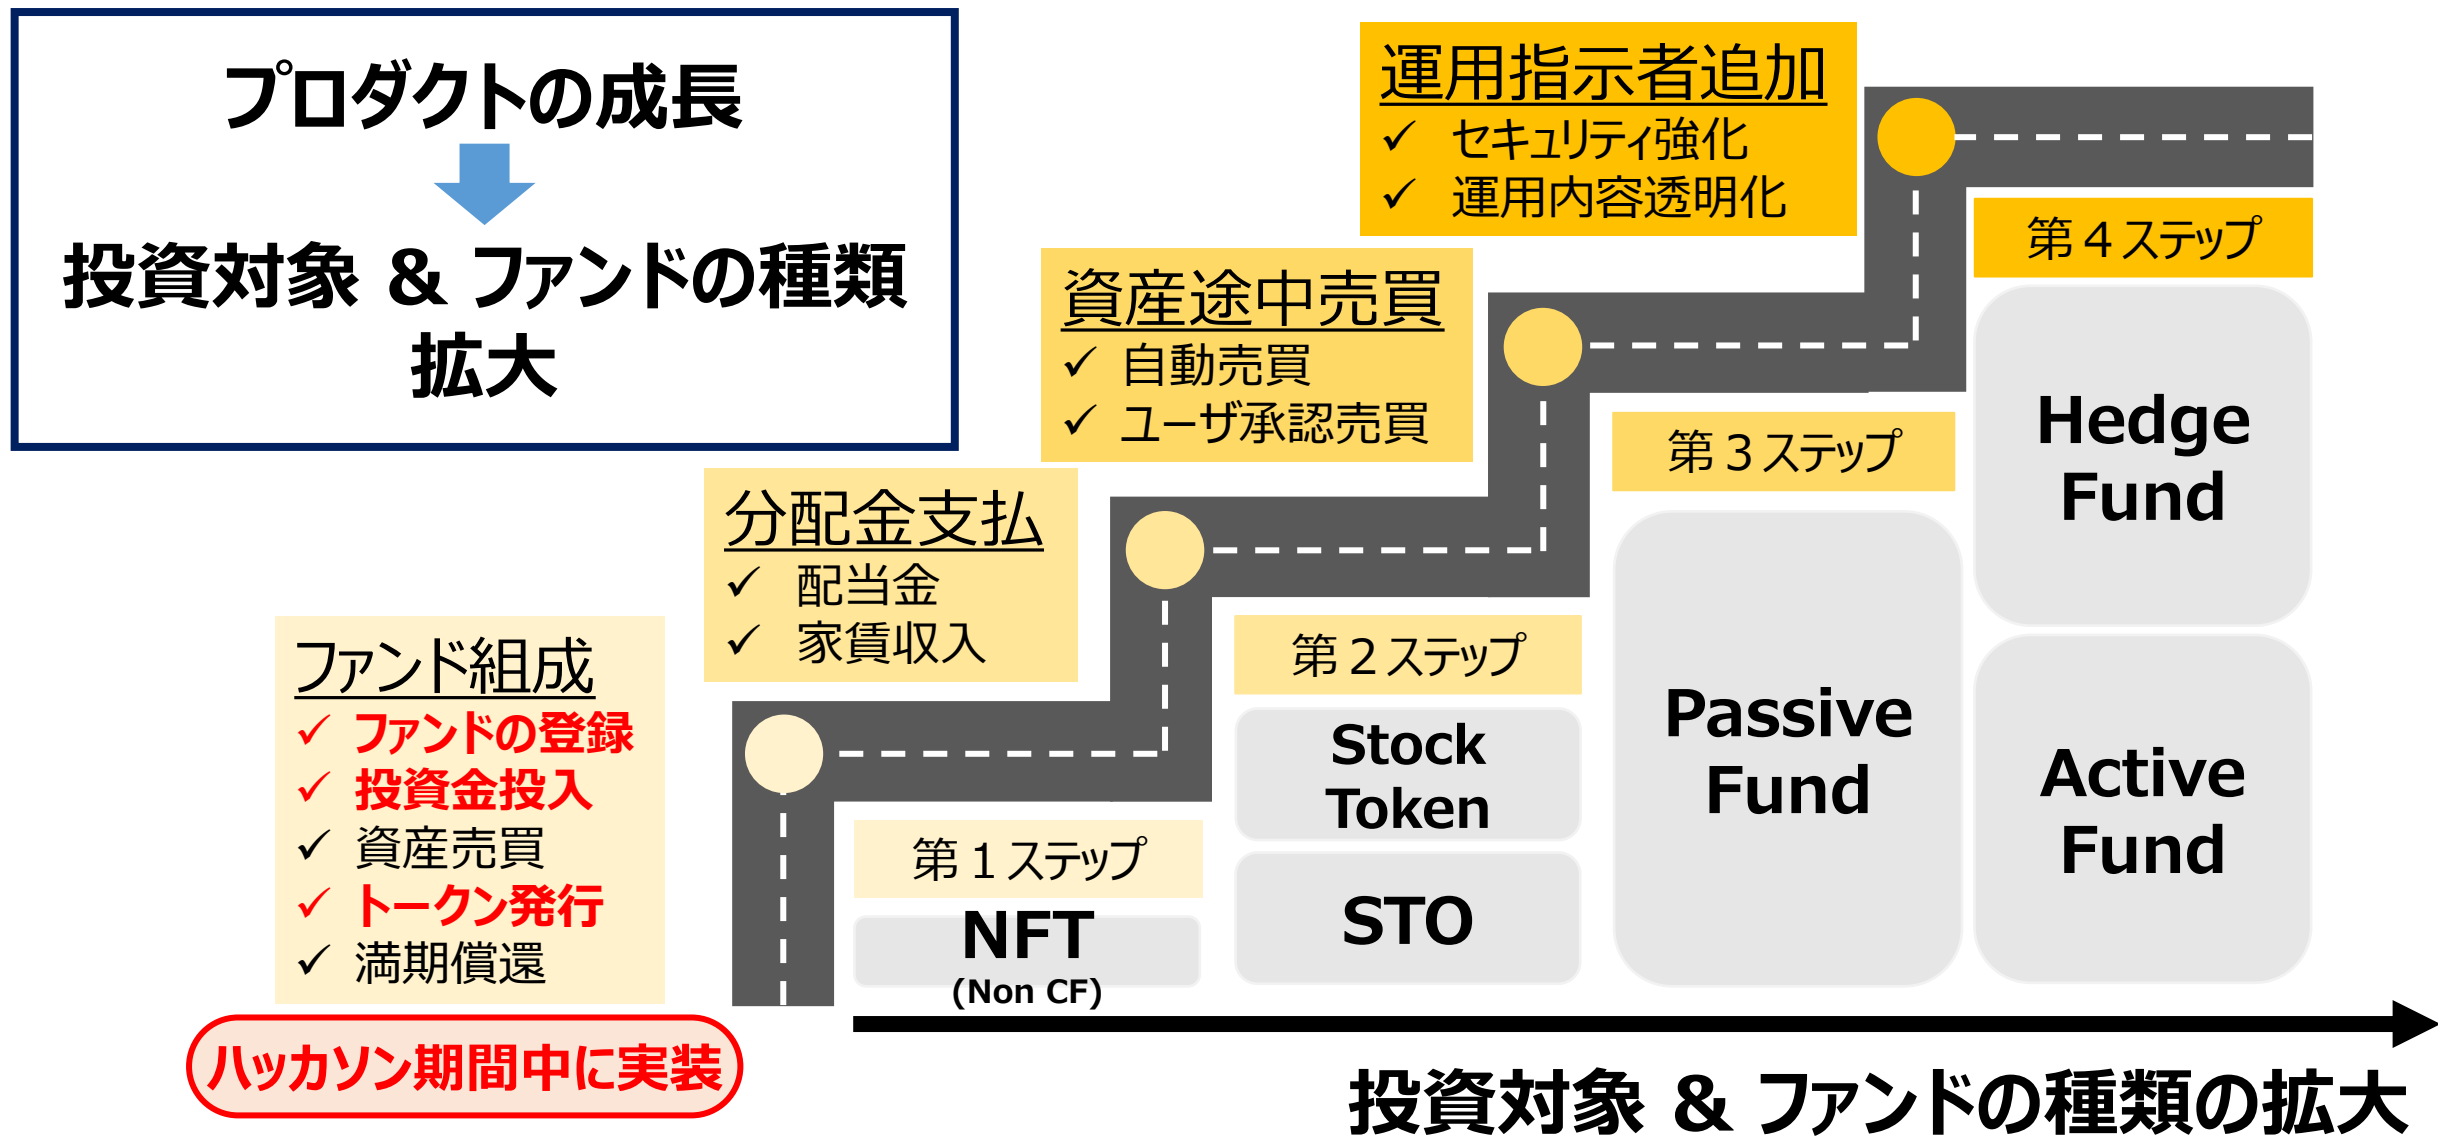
プロダクトの成長

投資対象 & ファンドの種類拡大

運用指示者追加
✓ セキュリティ強化
✓ 運用内容透明化

第４ステップ

資産途中売買
✓ 自動売買
✓ ユーザ承認売買

第３ステップ

Hedge Fund

分配金支払
✓ 配当金
✓ 家賃収入

第２ステップ

Passive Fund

Active Fund

ファンド組成
✓ ファンドの登録
✓ 投資金投入
✓ 資産売買
✓ トークン発行
✓ 満期償還

Stock Token

STO

第１ステップ

NFT
(Non CF)

ハッカソン期間中に実装

投資対象 & ファンドの種類の拡大